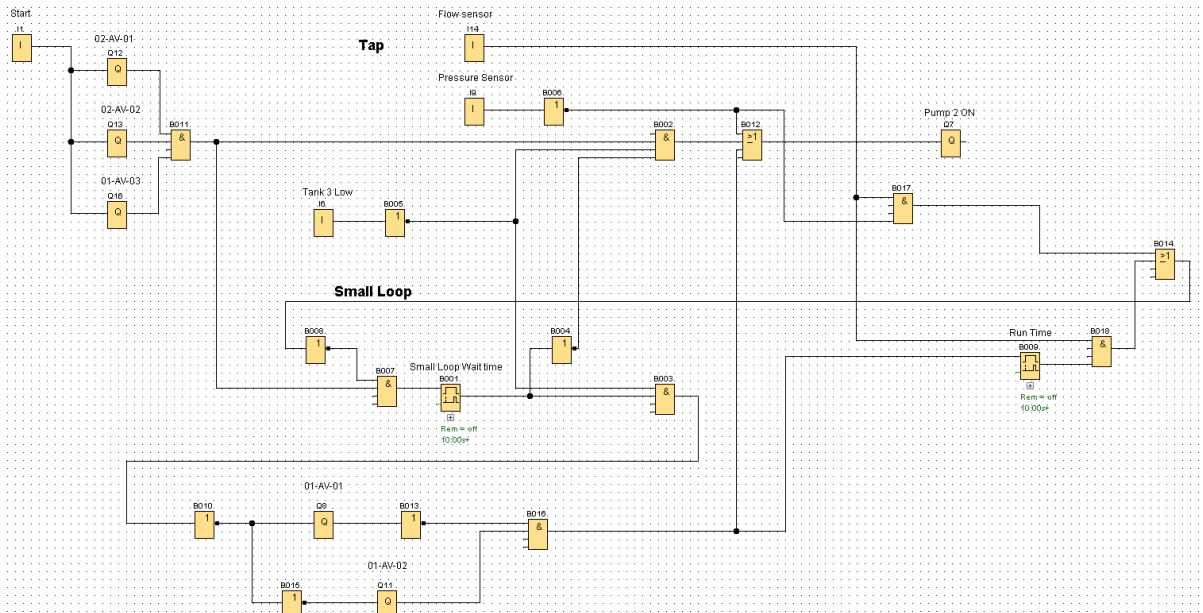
Start
I1
I
02-AV-01
Q12
Q
02-AV-02
Q13
Q
01-AV-03
Q16
Q
B011
&
Tap
Flow sensor
I14
I
Pressure Sensor
I9
I
B006
1
B002
&
B012
≥1
Pump 2 ON
Q7
Q
Tank 3 Low
I6
I
B005
1
B017
&
B014
≥1
Small Loop
B008
1
B007
&
Small Loop Wait time
B001
Rem = off
10.00s+
B004
1
B003
&
Run Time
B009
Rem = off
10.00s+
B018
&
B010
1
01-AV-01
Q8
Q
B013
1
B016
&
B015
1
01-AV-02
Q11
Q